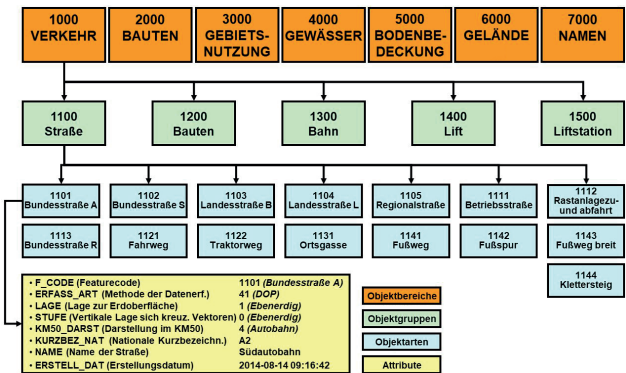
1000 VERKEHR

2000 BAUTEN

3000 GEBIETSNUTZUNG

4000 GEWÄSSER

5000 BODENBEDECKUNG

6000 GELÄNDE

7000 NAMEN

1100 Straße

1200 Bauten

1300 Bahn

1400 Lift

1500 Liftstation

1101 Bundesstraße A

1102 Bundesstraße S

1103 Landesstraße B

1104 Landesstraße L

1105 Regionalstraße

1111 Betriebsstraße

1112 Rastanlagezu- und abfahrt

1113 Bundesstraße R

1121 Fahrweg

1122 Traktorweg

1131 Ortsgasse

1141 Fußweg

1142 Fußspur

1143 Fußweg breit

1144 Klettersteig

| | |
|---|---|
| • F_CODE (Featurecode) | 1101 (*Bundesstraße A*) |
| • ERFASS_ART (Methode der Datenerf.) | 41 (*DOP*) |
| • LAGE (Lage zur Erdoberfläche) | 1 (*Ebenerdig*) |
| • STUFE (Vertikale Lage sich kreuz. Vektoren) | 0 (*Ebenerdig*) |
| • KM50_DARST (Darstellung im KM50) | 4 (*Autobahn*) |
| • KURZBEZ_NAT (Nationale Kurzbezeichn.) | A2 |
| • NAME (Name der Straße) | Südautobahn |
| • ERSTELL_DAT (Erstellungsdatum) | 2014-08-14 09:16:42 |

Objektbereiche

Objektgruppen

Objektarten

Attribute